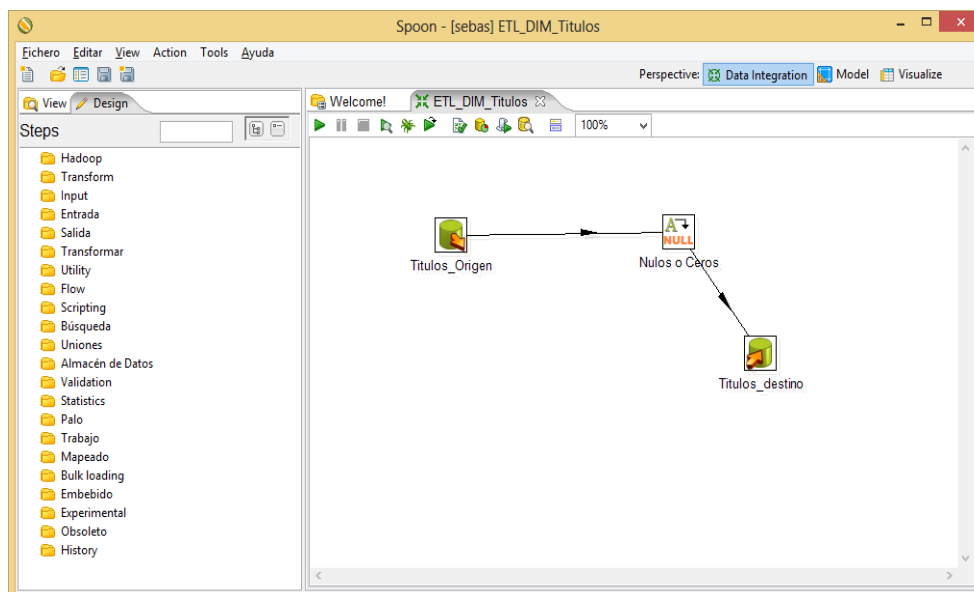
Spoon - [sebas] ETL_DIM_Titulos

Fichero Editar View Action Tools Ayuda

Perspective: Data Integration Model Visualize

View Design

Steps

Hadoop
Transform
Input
Entrada
Salida
Transformar
Utility
Flow
Scripting
Búsqueda
Uniones
Almacén de Datos
Validation
Statistics
Palo
Trabajo
Mapeado
Bulk loading
Embebido
Experimental
Obsoleto
History

Welcome! ETL_DIM_Titulos

100%

Titulos_Origen

NULL
Nulos o Ceros

Titulos_destino